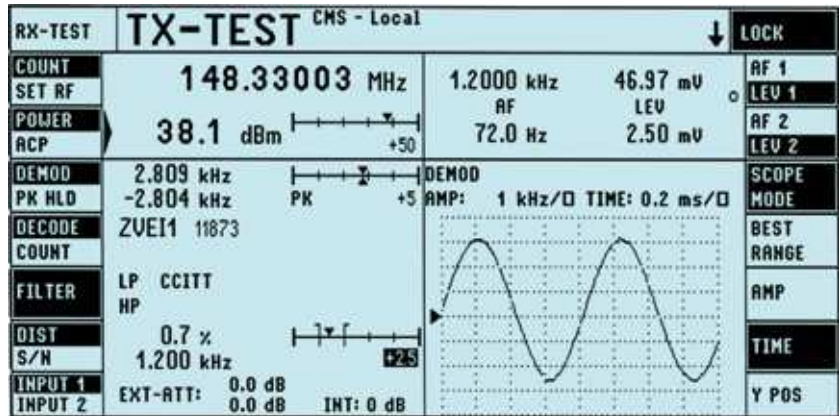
RX-TEST
TX-TEST CMS - Local
LOCK
COUNT
SET RF
148.33003 MHz
1.2000 kHz 46.97 mV
AF LEV
AF 1
LEV 1
POWER
ACP
38.1 dBm
+50
72.0 Hz 2.50 mV
AF 2
LEV 2
DEMOD
PK HLD
2.809 kHz
-2.804 kHz
PK +5
DEMOD
AMP: 1 kHz/□ TIME: 0.2 ms/□
SCOPE
MODE
DECODE
COUNT
ZVEI1 11873
BEST
RANGE
FILTER
LP CCITT
HP
AMP
DIST
S/N
0.7 %
1.200 kHz
+25
TIME
INPUT 1
INPUT 2
EXT-ATT: 0.0 dB
0.0 dB
INT: 0 dB
Y POS